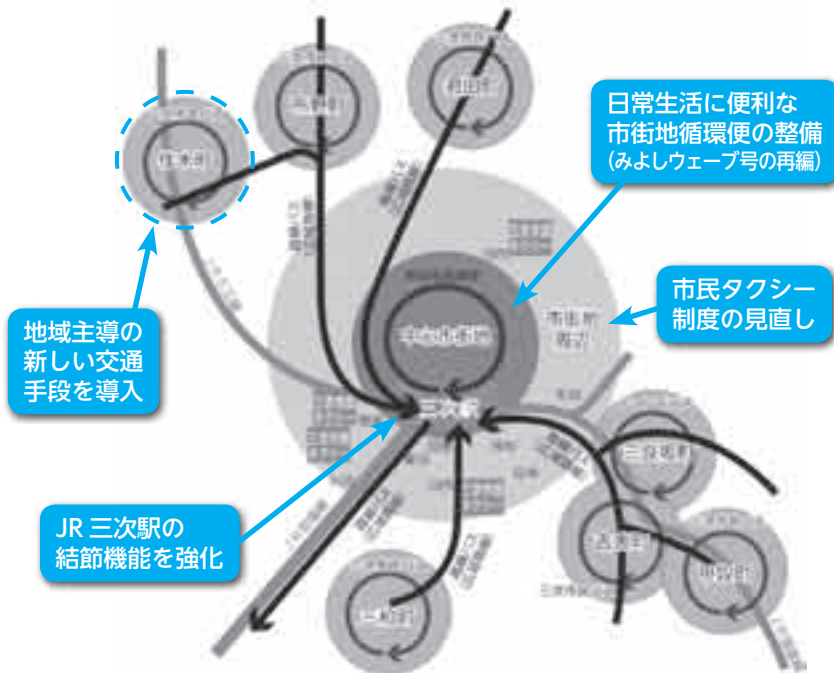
日常生活に便利な
市街地循環便の整備
(みよしウェーブ号の再編)

市民タクシー
制度の見直し

地域主導の
新しい交通
手段を導入

JR 三次駅の
結節機能を強化

三次駅

中心市街地

市街地周辺

作木町

三和町

君田町

三良坂町

吉舎町

甲奴町

三次市域